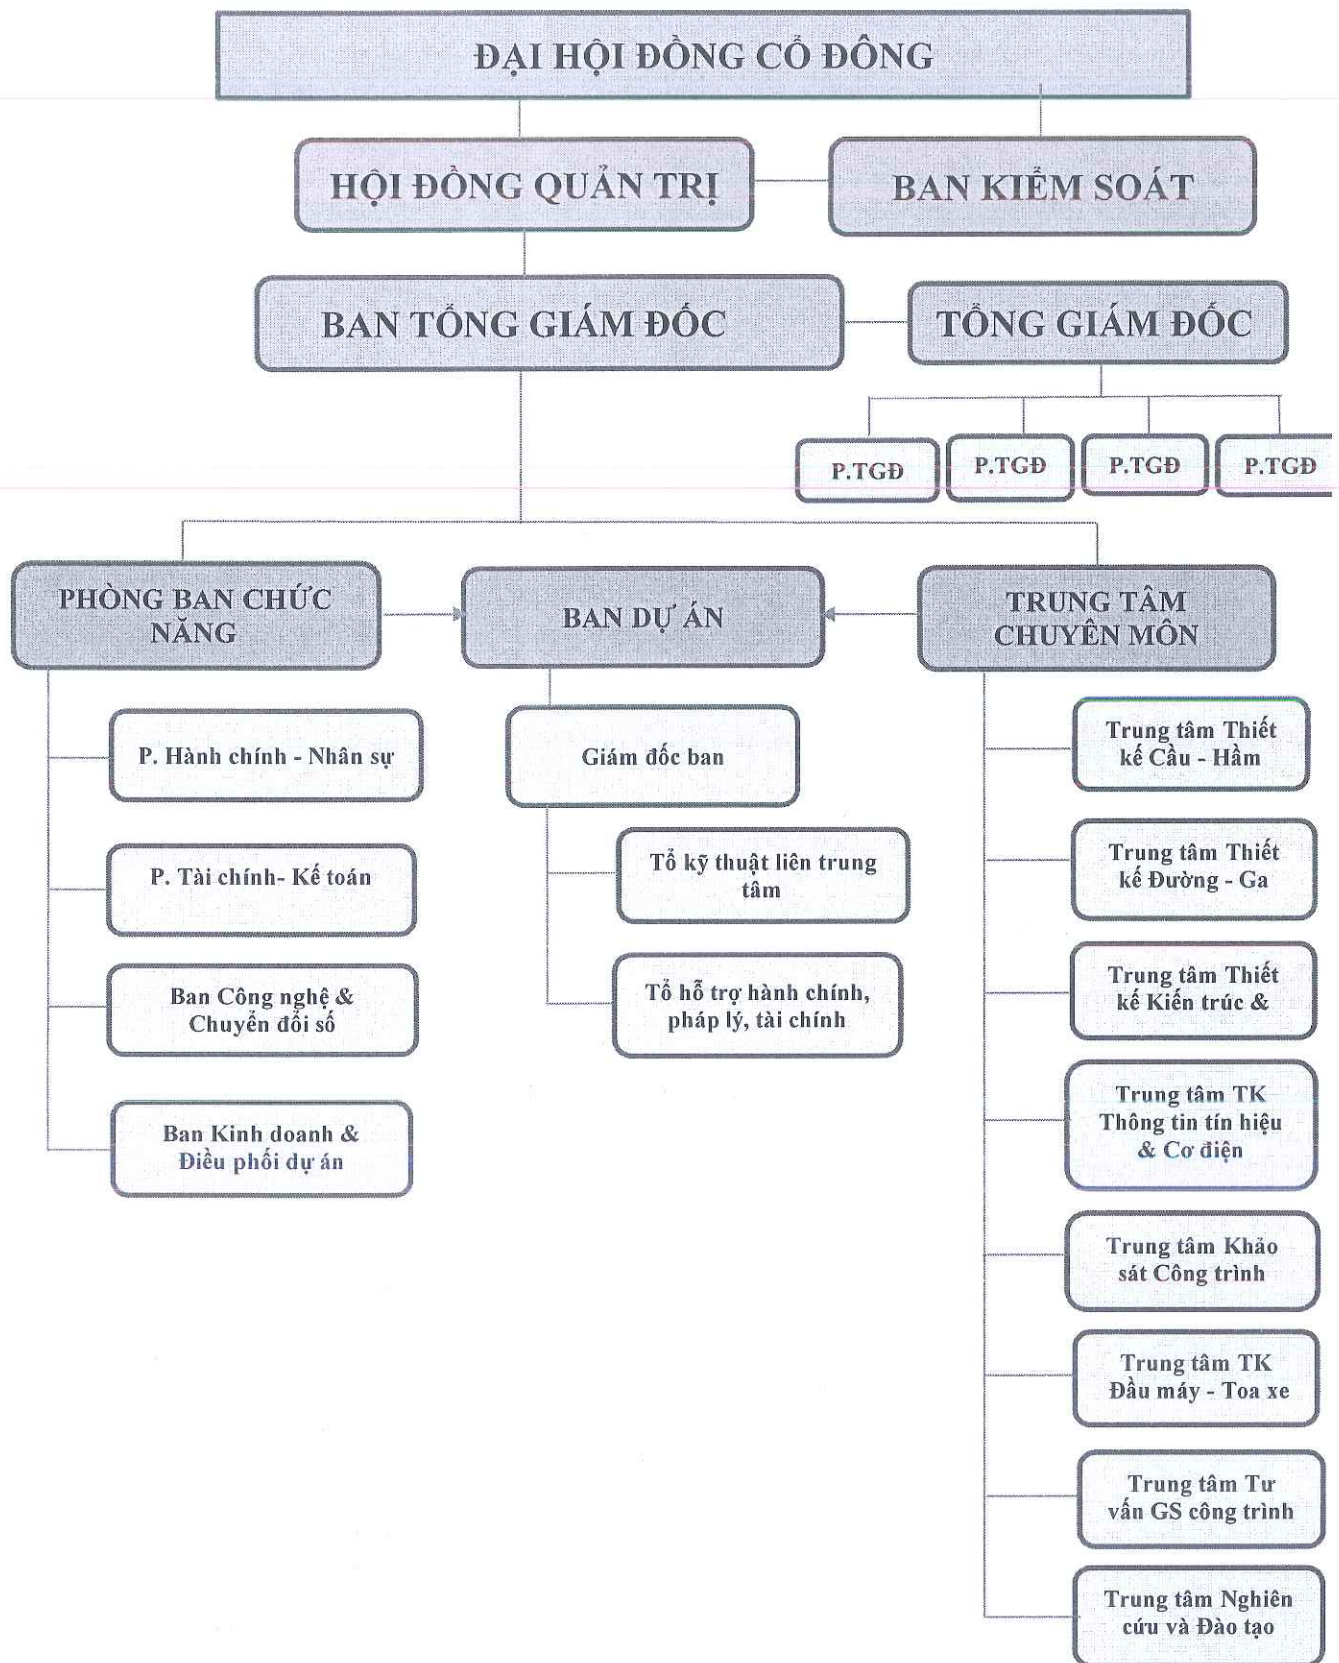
ĐẠI HỘI ĐỒNG CỔ ĐÔNG

HỘI ĐỒNG QUẢN TRỊ

BAN KIỂM SOÁT

BAN TỔNG GIÁM ĐỐC

TỔNG GIÁM ĐỐC

P.TGĐ

P.TGĐ

P.TGĐ

P.TGĐ

PHÒNG BAN CHỨC NĂNG

BAN DỰ ÁN

TRUNG TÂM CHUYÊN MÔN

P. Hành chính - Nhân sự

P. Tài chính- Kế toán

Ban Công nghệ & Chuyển đổi số

Ban Kinh doanh & Điều phối dự án

Giám đốc ban

Tổ kỹ thuật liên trung tâm

Tổ hỗ trợ hành chính, pháp lý, tài chính

Trung tâm Thiết kế Cầu - Hầm

Trung tâm Thiết kế Đường - Ga

Trung tâm Thiết kế Kiến trúc &

Trung tâm TK Thông tin tín hiệu & Cơ điện

Trung tâm Khảo sát Công trình

Trung tâm TK Đầu máy - Toa xe

Trung tâm Tư vấn GS công trình

Trung tâm Nghiên cứu và Đào tạo